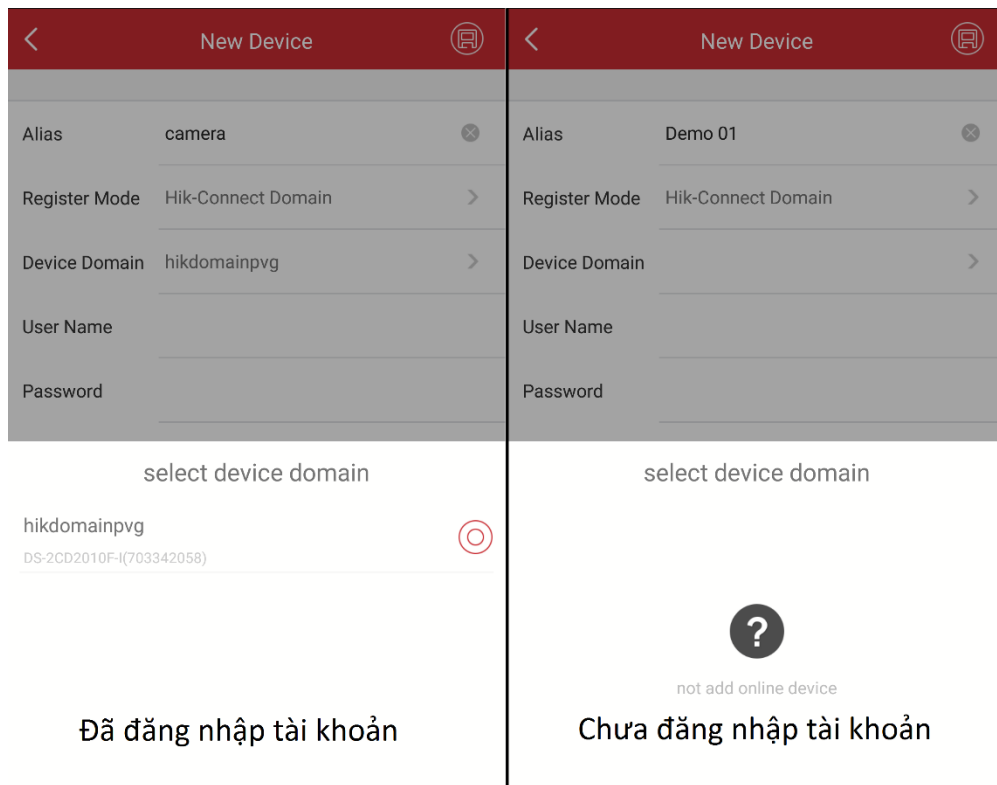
New Device

Alias camera

Register Mode Hik-Connect Domain

Device Domain hikdomainpvg

User Name

Password

select device domain

hikdomainpvg

DS-2CD2010F-I(703342058)

Đã đăng nhập tài khoản

New Device

Alias Demo 01

Register Mode Hik-Connect Domain

Device Domain

User Name

Password

select device domain

?

not add online device

Chưa đăng nhập tài khoản